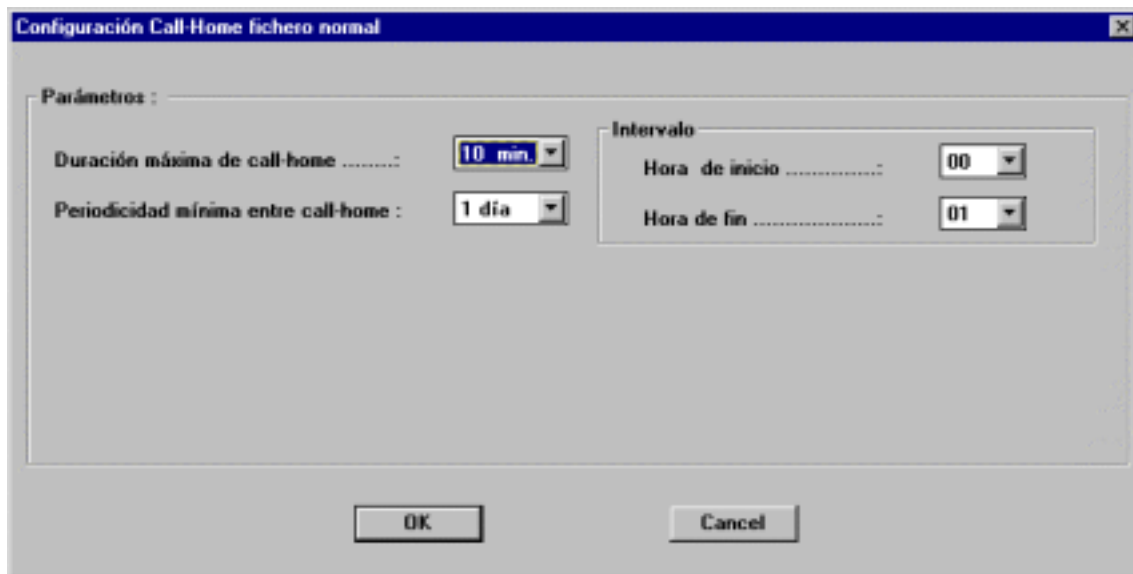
Configuración Call-Home fichero normal

Parámetros :

Duración máxima de call-home ........: 10 min.

Periodicidad mínima entre call-home : 1 día

Intervalo

Hora de inicio ...............: 00

Hora de fin ...................: 01

OK

Cancel